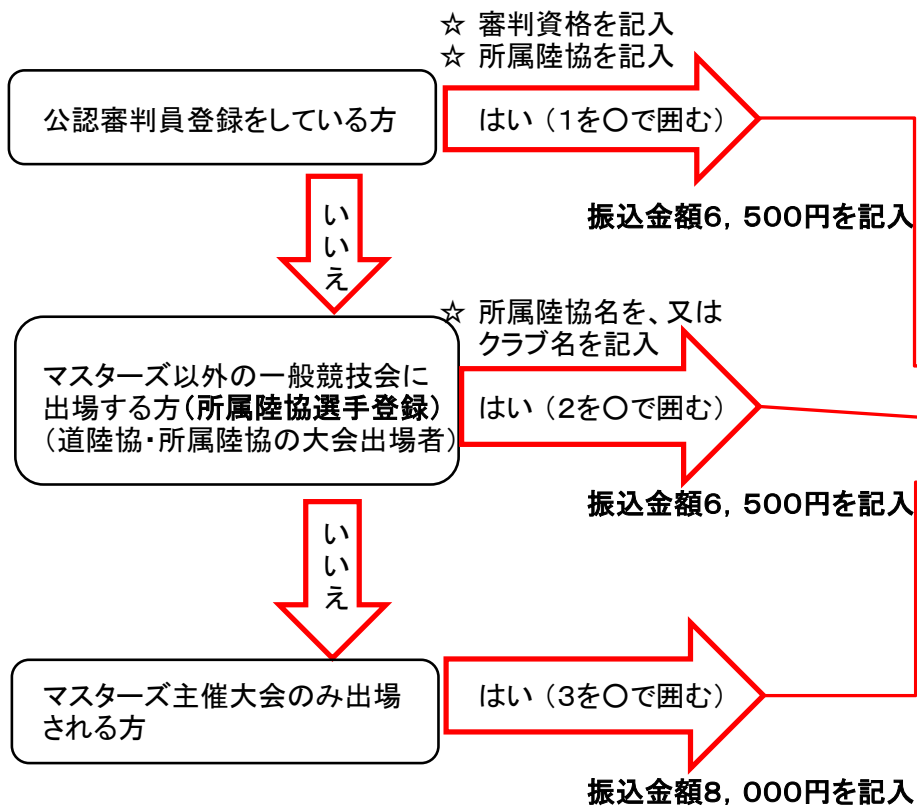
☆ 審判資格を記入
☆ 所属陸協を記入

公認審判員登録をしている方

はい（1を〇で囲む）

振込金額6，500円を記入

いいえ

☆ 所属陸協名を、又はクラブ名を記入

マスターズ以外の一般競技会に出場する方（所属陸協選手登録）（道陸協・所属陸協の大会出場者）

はい（2を〇で囲む）

振込金額6，500円を記入

いいえ

マスターズ主催大会のみ出場される方

はい（3を〇で囲む）

振込金額8，000円を記入